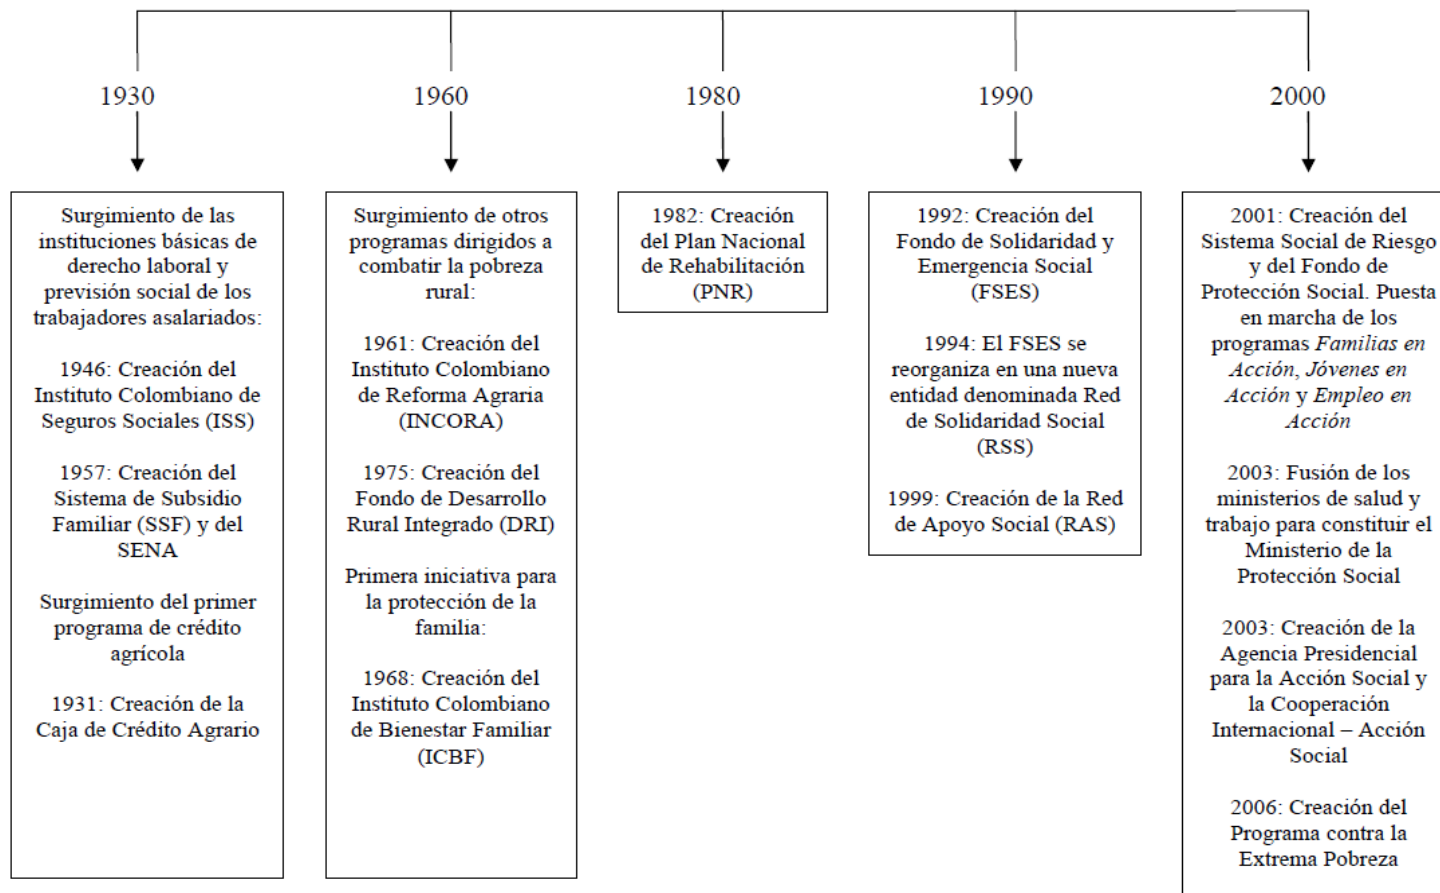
1930

Surgimiento de las instituciones básicas de derecho laboral y previsión social de los trabajadores asalariados:

1946: Creación del Instituto Colombiano de Seguros Sociales (ISS)

1957: Creación del Sistema de Subsidio Familiar (SSF) y del SENA

Surgimiento del primer programa de crédito agrícola

1931: Creación de la Caja de Crédito Agrario

1960

Surgimiento de otros programas dirigidos a combatir la pobreza rural:

1961: Creación del Instituto Colombiano de Reforma Agraria (INCORA)

1975: Creación del Fondo de Desarrollo Rural Integrado (DRI)

Primera iniciativa para la protección de la familia:

1968: Creación del Instituto Colombiano de Bienestar Familiar (ICBF)

1980

1982: Creación del Plan Nacional de Rehabilitación (PNR)

1990

1992: Creación del Fondo de Solidaridad y Emergencia Social (FSES)

1994: El FSES se reorganiza en una nueva entidad denominada Red de Solidaridad Social (RSS)

1999: Creación de la Red de Apoyo Social (RAS)

2000

2001: Creación del Sistema Social de Riesgo y del Fondo de Protección Social. Puesta en marcha de los programas *Familias en Acción*, *Jóvenes en Acción* y *Empleo en Acción*

2003: Fusión de los ministerios de salud y trabajo para constituir el Ministerio de la Protección Social

2003: Creación de la Agencia Presidencial para la Acción Social y la Cooperación Internacional – Acción Social

2006: Creación del Programa contra la Extrema Pobreza